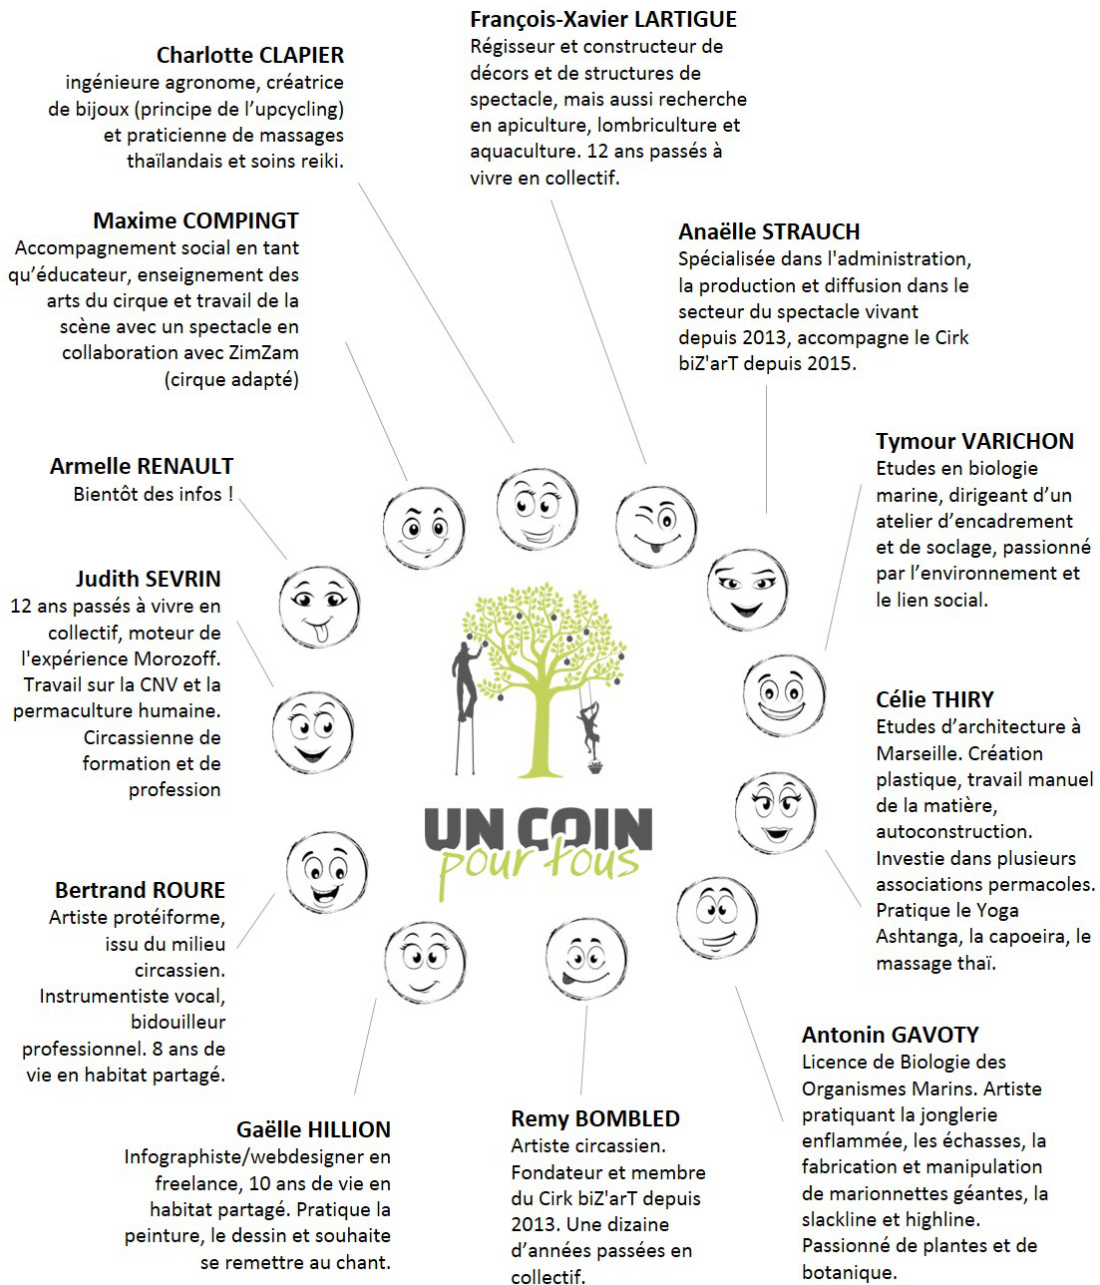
François-Xavier LARTIGUE
Régisseur et constructeur de décors et de structures de spectacle, mais aussi recherche en apiculture, lombriculture et aquaculture. 12 ans passés à vivre en collectif.

Charlotte CLAPIER
ingénieure agronome, créatrice de bijoux (principe de l'upcycling) et praticienne de massages thaïlandais et soins reiki.

Maxime COMPINGT
Accompagnement social en tant qu'éducateur, enseignement des arts du cirque et travail de la scène avec un spectacle en collaboration avec ZimZam (cirque adapté)

Anaëlle STRAUCH
Spécialisée dans l'administration, la production et diffusion dans le secteur du spectacle vivant depuis 2013, accompagne le Cirk biZ'arT depuis 2015.

Tymour VARICHON
Etudes en biologie marine, dirigeant d'un atelier d'encadrement et de soclage, passionné par l'environnement et le lien social.

Armelle RENAULT
Bientôt des infos !

Judith SEVRIN
12 ans passés à vivre en collectif, moteur de l'expérience Morozoff. Travail sur la CNV et la permaculture humaine. Circassienne de formation et de profession

UN COIN pour tous

Célie THIRY
Etudes d'architecture à Marseille. Création plastique, travail manuel de la matière, autoconstruction. Investie dans plusieurs associations permacoles. Pratique le Yoga Ashtanga, la capoeira, le massage thaï.

Bertrand ROURE
Artiste protéiforme, issu du milieu circassien. Instrumentiste vocal, bidouilleur professionnel. 8 ans de vie en habitat partagé.

Antonin GAVOTY
Licence de Biologie des Organismes Marins. Artiste pratiquant la jonglerie enflammée, les échasses, la fabrication et manipulation de marionnettes géantes, la slackline et highline. Passionné de plantes et de botanique.

Gaëlle HILLION
Infographiste/webdesigner en freelance, 10 ans de vie en habitat partagé. Pratique la peinture, le dessin et souhaite se remettre au chant.

Remy BOMBLED
Artiste circassien. Fondateur et membre du Cirk biZ'arT depuis 2013. Une dizaine d'années passées en collectif.